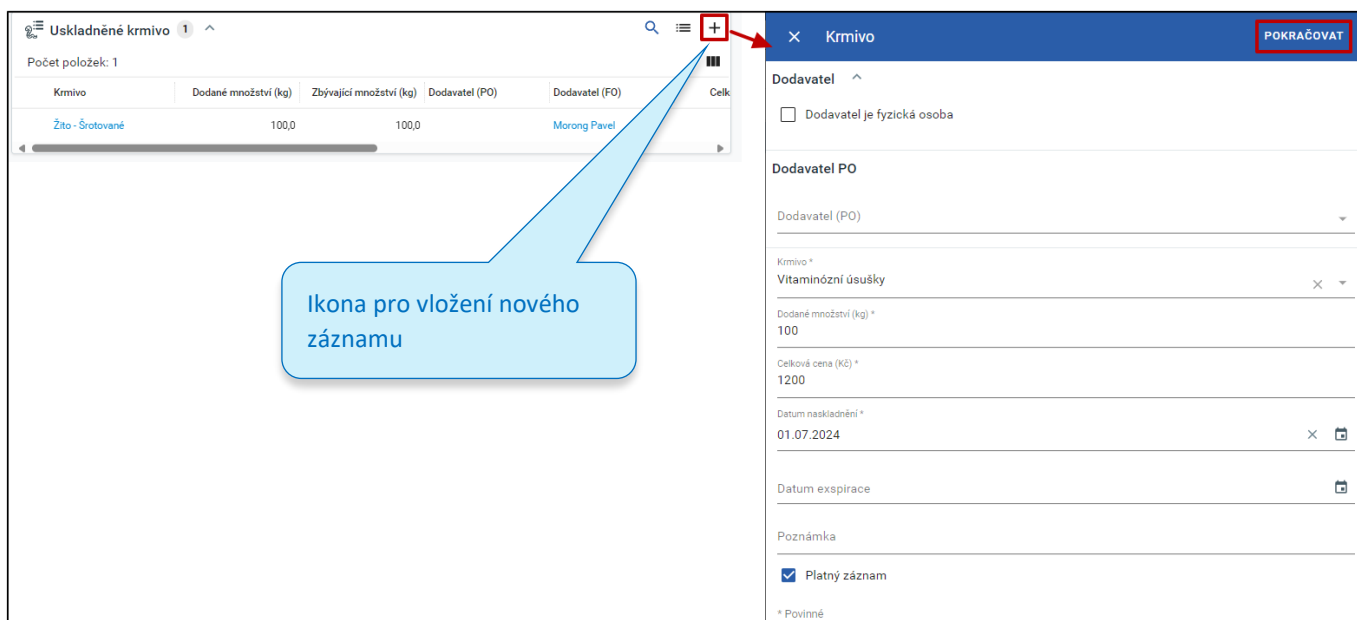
Uskladněné krmivo 1

Počet položek: 1

| Krmivo | Dodané množství (kg) | Zbývající množství (kg) | Dodavatel (PO) | Dodavatel (FO) | Celk |
|---|---|---|---|---|---|
| Žito - Šrotované | 100,0 | 100,0 | | Morong Pavel | |

Ikona pro vložení nového záznamu

Krmivo

POKRAČOVAT

Dodavatel

Dodavatel je fyzická osoba

Dodavatel PO

Dodavatel (PO)

Krmivo *
Vitaminózní úsušky

Dodané množství (kg) *
100

Celková cena (Kč) *
1200

Datum naskladnění *
01.07.2024

Datum exspirace

Poznámka

Platný záznam

* Povinné